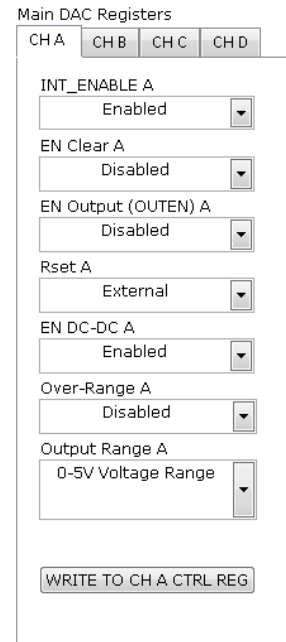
Main DAC Registers
CH A CH B CH C CH D

INT_ENABLE A
Enabled

EN Clear A
Disabled

EN Output (OUTEN) A
Disabled

Rset A
External

EN DC-DC A
Enabled

Over-Range A
Disabled

Output Range A
0-5V Voltage Range

WRITE TO CH A CTRL REG